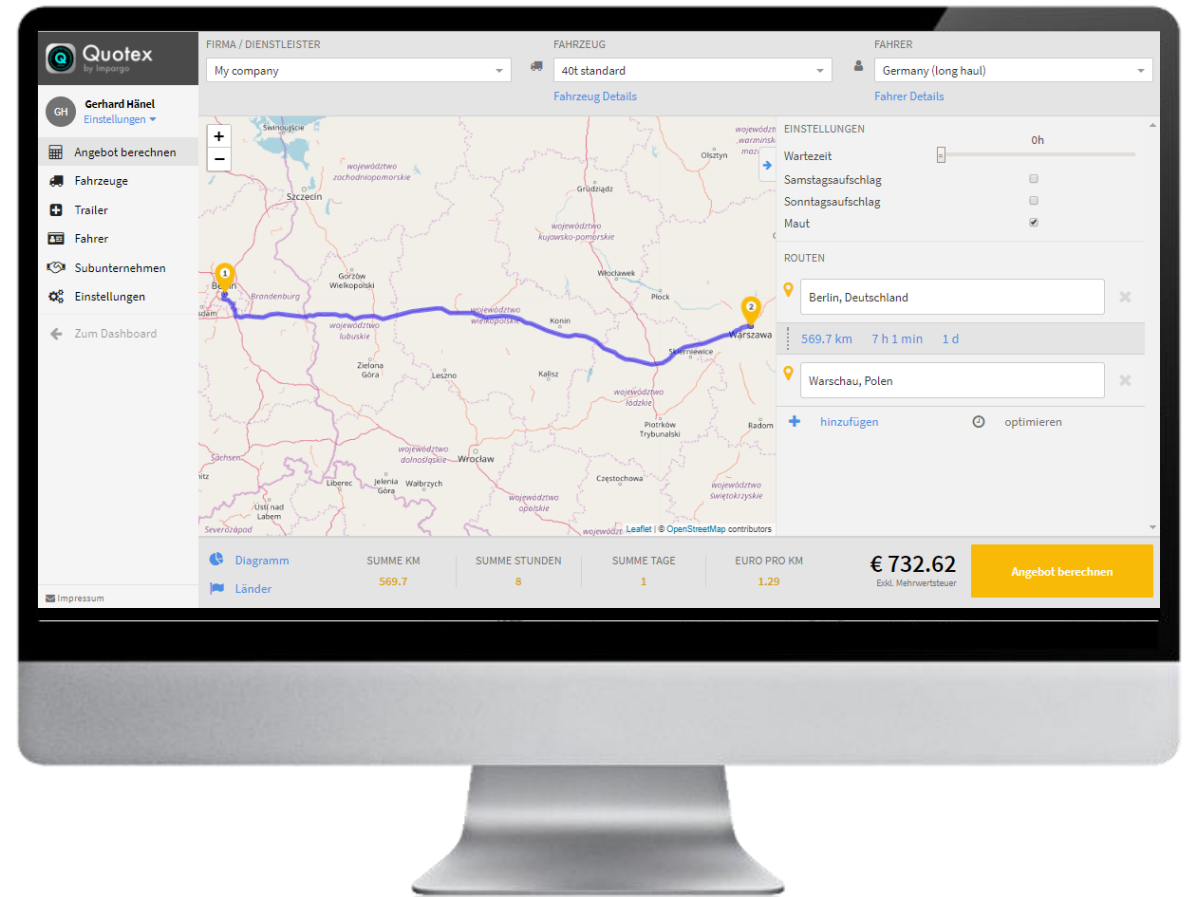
Quotex
by Impargo

GH
Gerhard Hänel
Einstellungen

Angebot berechnen
Fahrzeuge
Trailer
Fahrer
Subunternehmen
Einstellungen
Zum Dashboard

Impressum

FIRMA / DIENSTLEISTER
My company

FAHRZEUG
40t standard
Fahrzeug Details

FAHRER
Germany (long haul)
Fahrer Details

+
−

Świnoujście
województwo zachodniopomorskie
Szczecin
Gorzów Wielkopolski
Brandenburg
Berlin
województwo lubuskie
Zielona Góra
Leszno
województwo wielkopolskie
Konin
Kalisz
Grudziądz
województwo kujawsko-pomorskie
Włocławek
Płock
Olsztyn
województwo warmińsko-mazurskie
Warszawa
Skierniewice
województwo łódzkie
Piotrków Trybunalski
Radom
Sachsen
województwo dolnośląskie
Wrocław
Liberec
Jelenia Góra
Wałbrzych
Ústí nad Labem
województwo opolskie
Częstochowa
województwo świętokrzyskie
Severozápad
Leaflet | © OpenStreetMap contributors

EINSTELLUNGEN
0h
Wartezeit
Samstagsaufschlag
Sonntagsaufschlag
Maut

ROUTEN
Berlin, Deutschland
569.7 km 7 h 1 min 1 d
Warschau, Polen
hinzufügen
optimieren

Diagramm
Länder

| SUMME KM | SUMME STUNDEN | SUMME TAGE | EURO PRO KM |
|---|---|---|---|
| 569.7 | 8 | 1 | 1.29 |

€ 732.62
Exkl. Mehrwertsteuer

Angebot berechnen